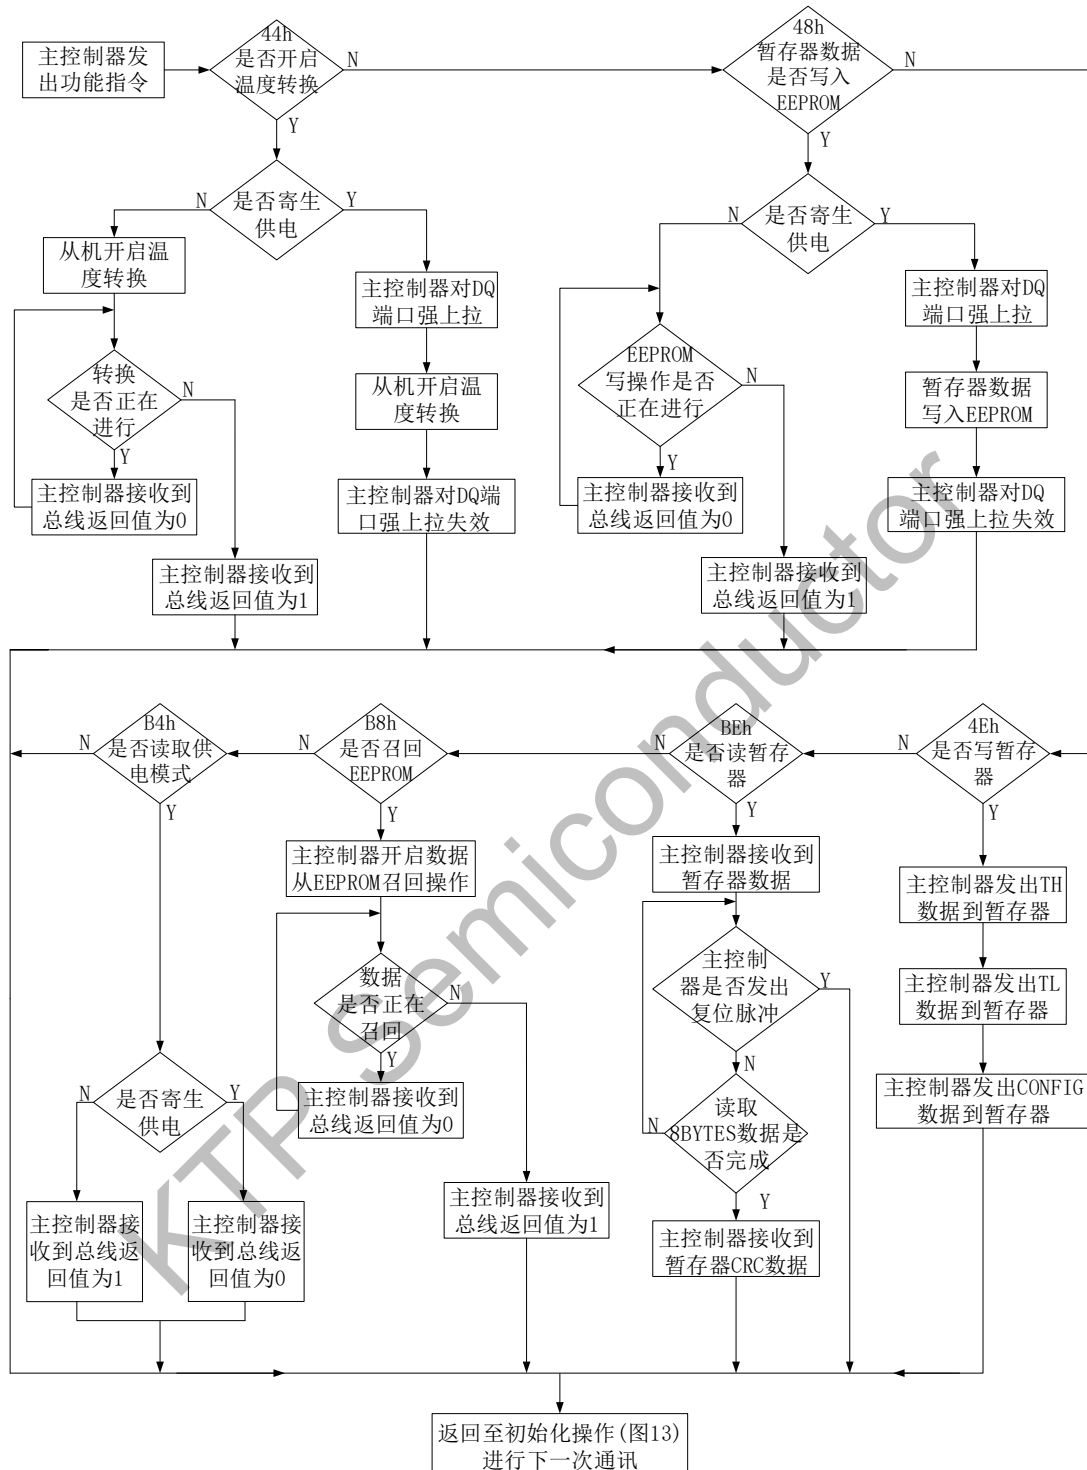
主控制器发出功能指令

44h 是否开启温度转换

N

Y

48h 暂存器数据是否写入EEPROM

N

Y

N 是否寄生供电 Y

从机开启温度转换

主控制器对DQ端口强上拉

转换是否正在进行

N

Y

主控制器接收到总线返回值为0

从机开启温度转换

主控制器对DQ端口强上拉失效

主控制器接收到总线返回值为1

N 是否寄生供电 Y

主控制器对DQ端口强上拉

EEPROM写操作是否正在进行

N

Y

主控制器接收到总线返回值为0

暂存器数据写入EEPROM

主控制器对DQ端口强上拉失效

主控制器接收到总线返回值为1

N B4h 是否读取供电模式

Y

N B8h 是否召回EEPROM

Y

N BEh 是否读暂存器

Y

N 4Eh 是否写暂存器

Y

主控制器开启数据从EEPROM召回操作

主控制器接收到暂存器数据

主控制器发出TH数据到暂存器

数据是否正在召回

N

Y

主控制器是否发出复位脉冲

Y

N

主控制器发出TL数据到暂存器

主控制器接收到总线返回值为0

主控制器发出CONFIG数据到暂存器

N 是否寄生供电 Y

N 读取8BYTES数据是否完成

Y

主控制器接收到总线返回值为1

主控制器接收到总线返回值为1

主控制器接收到总线返回值为0

主控制器接收到暂存器CRC数据

返回至初始化操作(图13)进行下一次通讯

KTP Semiconductor